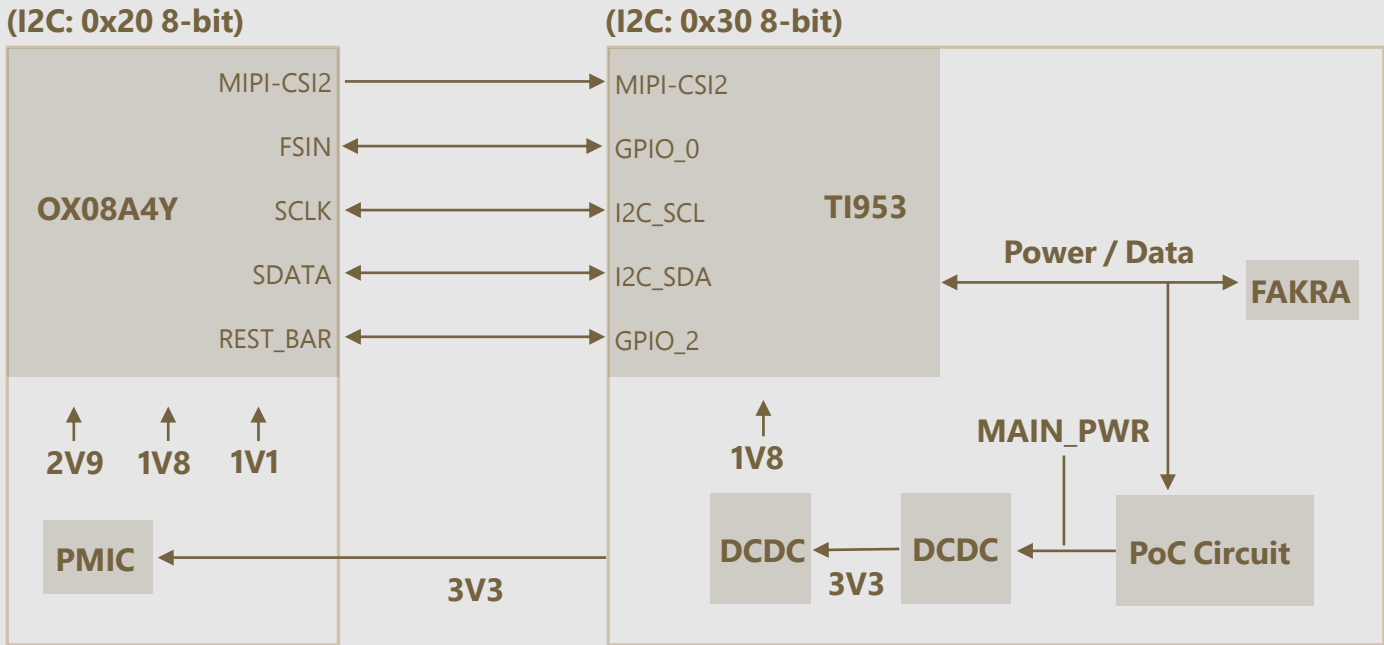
(I2C: 0x20 8-bit)

MIPI-CSI2
FSIN
OX08A4Y
SCLK
SDATA
REST_BAR

2V9 1V8 1V1

PMIC

(I2C: 0x30 8-bit)

MIPI-CSI2
GPIO_0
I2C_SCL
TI953
I2C_SDA
GPIO_2

Power / Data
FAKRA

1V8
MAIN_PWR

DCDC
DCDC
PoC Circuit

3V3
3V3